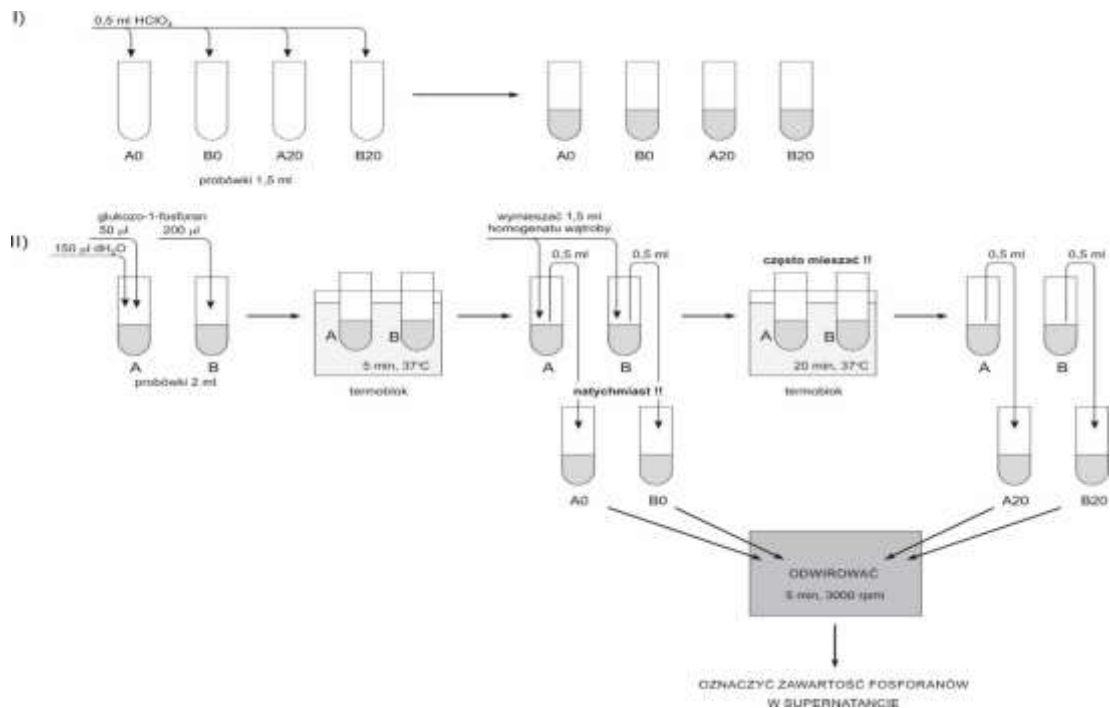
I)

0,5 ml $HClO_4$

A0 B0 A20 B20

probówki 1,5 ml

A0 B0 A20 B20

II)

glukozo-1-fosforan
50 µl
200 µl
150 µl $dH_2O$

A B
probówki 2 ml

A B
5 min, 37°C
termoblok

wymieszać 1,5 ml homogenatu wątroby

0,5 ml 0,5 ml

A B

natychmiast !!

A0 B0

często mieszać !!

A B
20 min, 37°C
termoblok

0,5 ml 0,5 ml

A B

A20 B20

ODWIROWAĆ
5 min, 3000 rpm

OZNACZYĆ ZAWARTOŚĆ FOSFORANÓW W SUPERNATANCIE